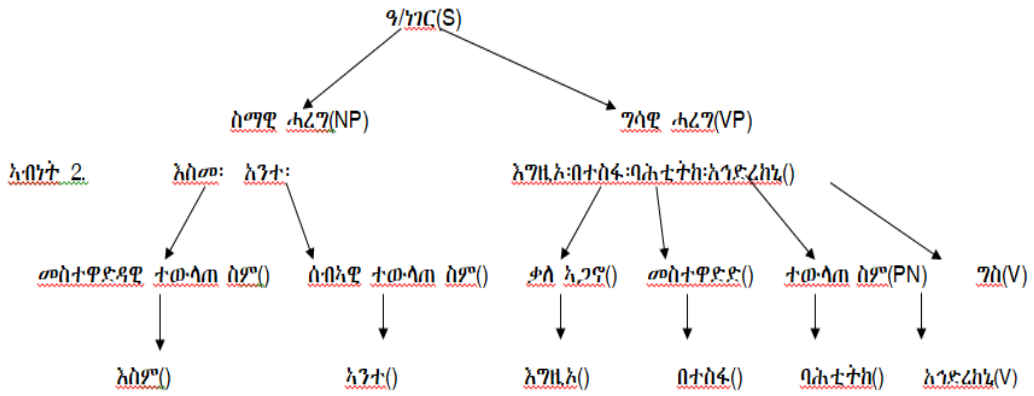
ዓ/ነገር(S)

ስማዊ ሓረግ(NP)

ግሳዊ ሓረግ(VP)

ኣብነት 2.

እስመ፡ ኣንተ፡

እግዚኦ፡በተስፋ፡ባሕቲትከ፡አኅድረከኒ()

መስተዋድዳዊ ተውላጠ ስም()

ሰብኣዊ ተውላጠ ስም()

ቃለ ኣጋኖ()

መስተዋድድ()

ተውላጠ ስም(PN)

ግስ(V)

እስም()

ኣንተ()

እግዚኦ()

በተስፋ()

ባሕቲትከ()

አኅድረከኒ(V)